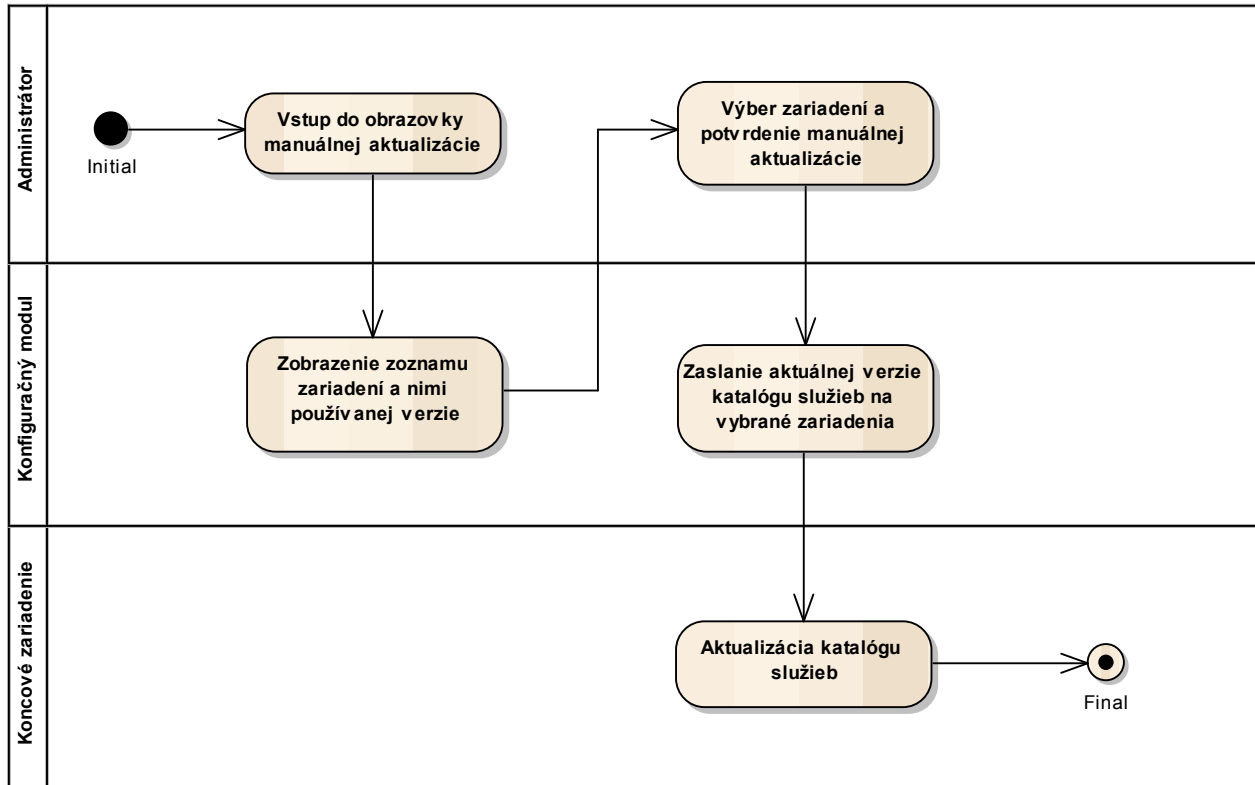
Administrátor

Initial

Vstup do obrazovky manuálnej aktualizácie

Výber zariadení a potvrdenie manuálnej aktualizácie

Konfiguračný modul

Zobrazenie zoznamu zariadení a nimi používanej verzie

Zaslanie aktuálnej verzie katalógu služieb na vybrané zariadenia

Koncové zariadenie

Aktualizácia katalógu služieb

Final